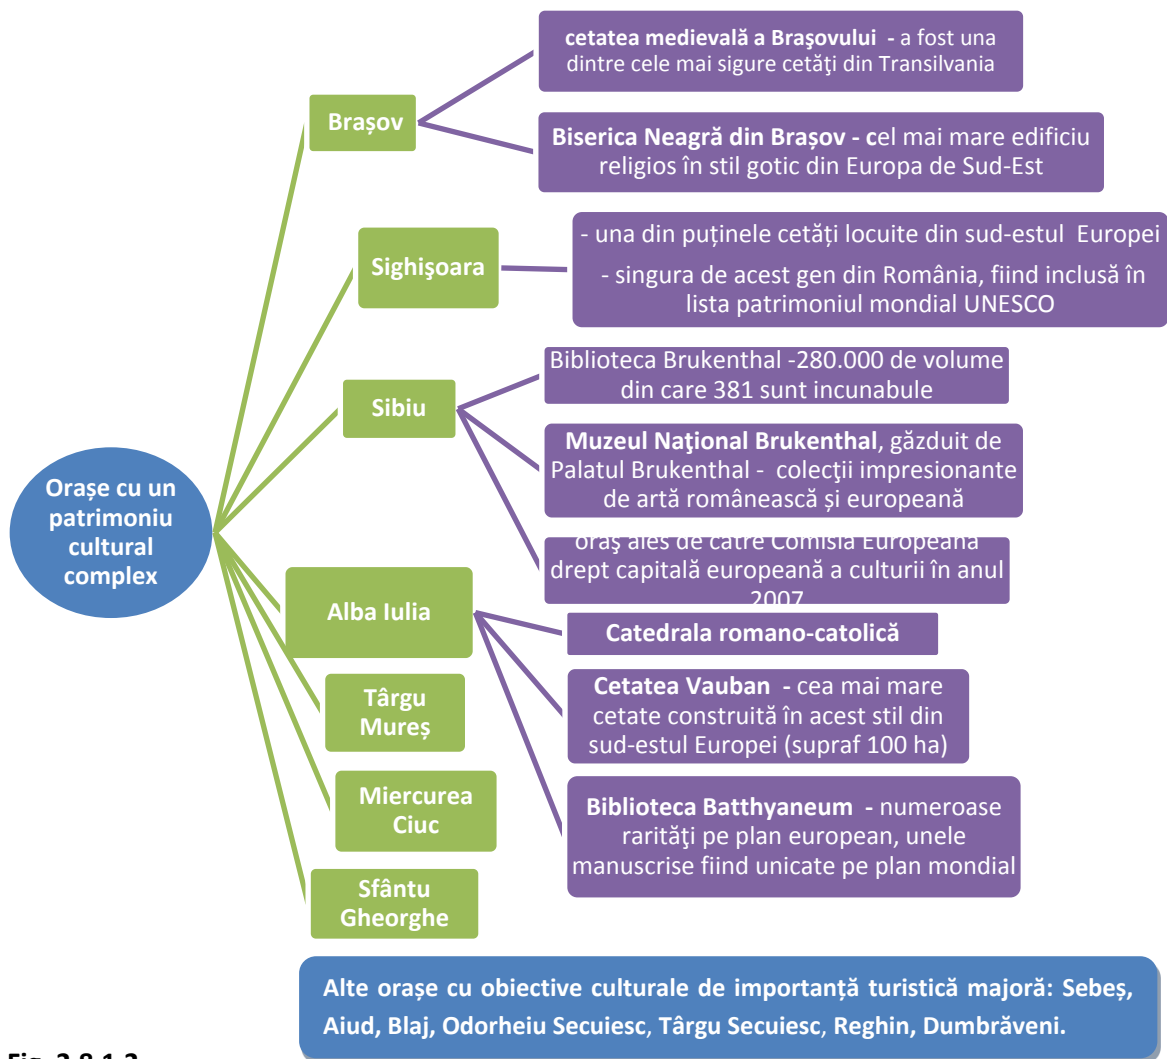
Orașe cu un patrimoniu cultural complex

Brașov

cetatea medievală a Braşovului - a fost una dintre cele mai sigure cetăţi din Transilvania

Biserica Neagră din Brașov - cel mai mare edificiu religios în stil gotic din Europa de Sud-Est

Sighişoara

- una din puţinele cetăţi locuite din sud-estul Europei

- singura de acest gen din România, fiind inclusă în lista patrimoniul mondial UNESCO

Sibiu

Biblioteca Brukenthal -280.000 de volume din care 381 sunt incunabule

Muzeul Naţional Brukenthal, găzduit de Palatul Brukenthal - colecţii impresionante de artă românească și europeană

oraş ales de către Comisia Europeană drept capitală europeană a culturii în anul 2007

Alba Iulia

Catedrala romano-catolică

Cetatea Vauban - cea mai mare cetate construită în acest stil din sud-estul Europei (supraf 100 ha)

Biblioteca Batthyaneum - numeroase rarităţi pe plan european, unele manuscrise fiind unicate pe plan mondial

Târgu Mureș

Miercurea Ciuc

Sfântu Gheorghe

Alte orașe cu obiective culturale de importanţă turistică majoră: Sebeș, Aiud, Blaj, Odorheiu Secuiesc, Târgu Secuiesc, Reghin, Dumbrăveni.

Fig. 2.8.1.2